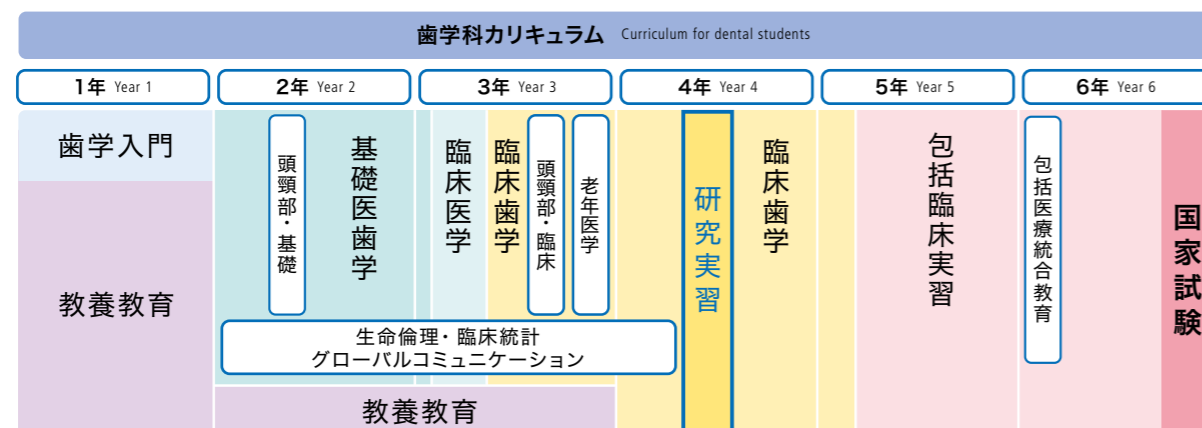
歯学科カリキュラム Curriculum for dental students

1年 Year 1
2年 Year 2
3年 Year 3
4年 Year 4
5年 Year 5
6年 Year 6

歯学入門

教養教育

頭頸部・基礎

基礎医歯学

臨床医学

臨床歯学

頭頸部・臨床

老年医学

研究実習

臨床歯学

包括臨床実習

包括医療統合教育

国家試験

生命倫理・臨床統計
グローバルコミュニケーション

教養教育